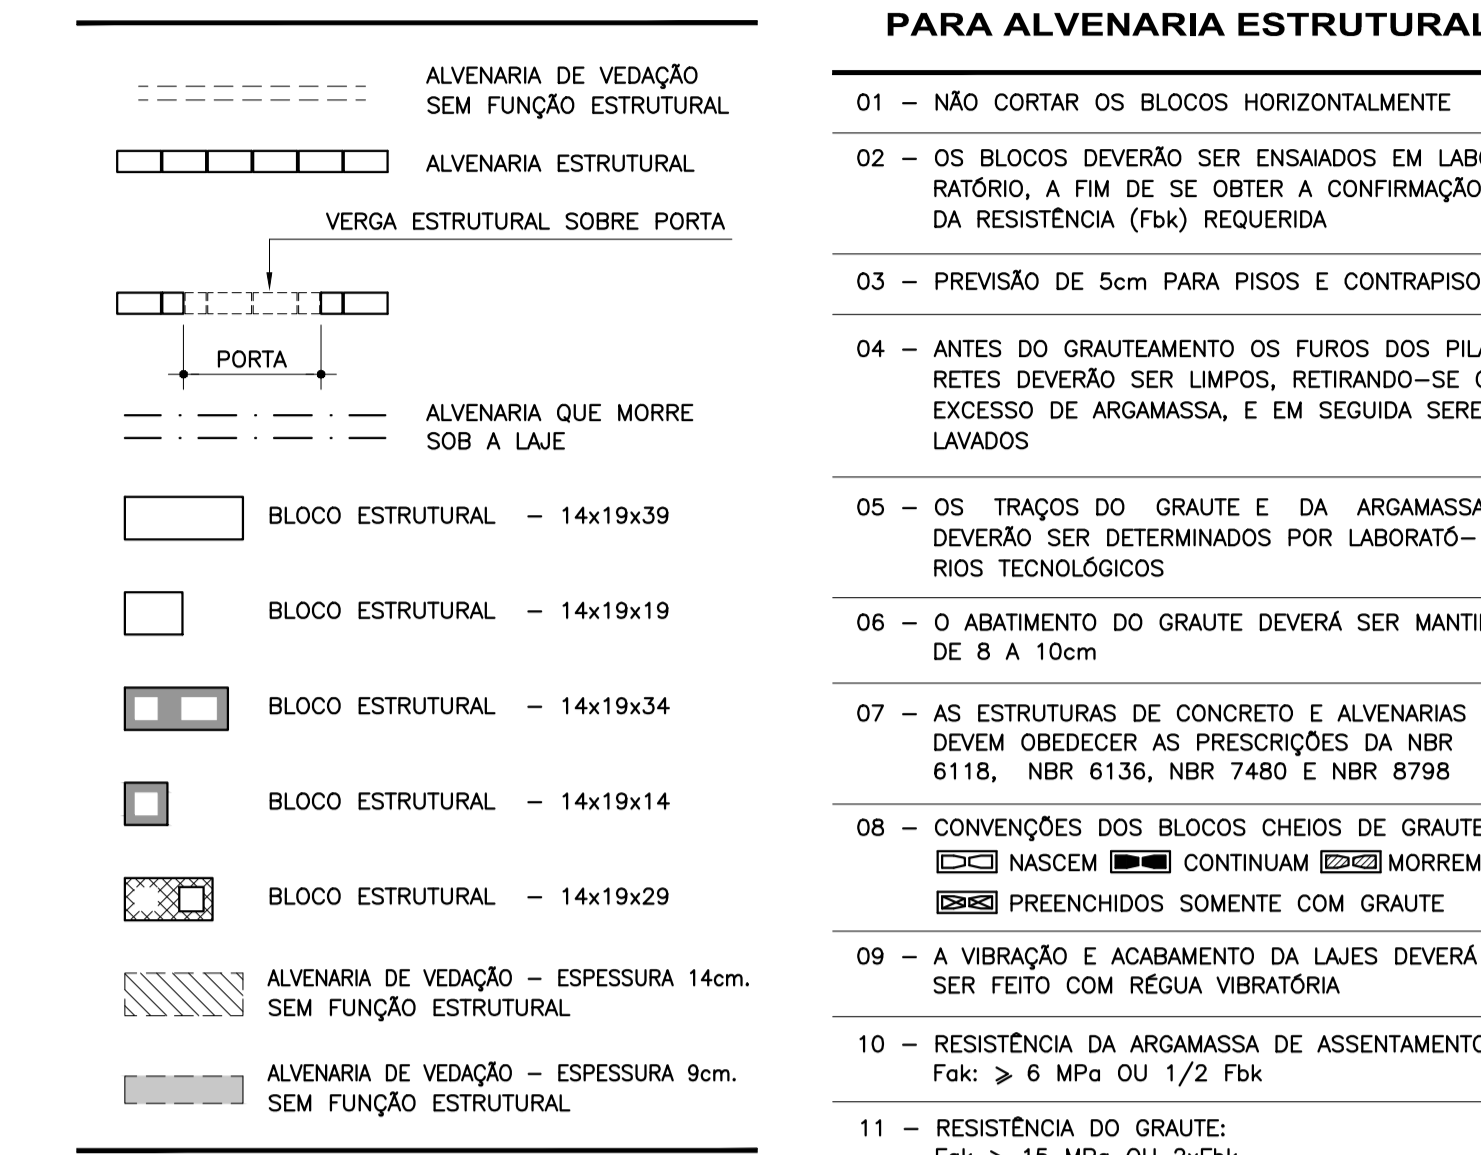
ALVENARIA DE VEDAÇÃO SEM FUNÇÃO ESTRUTURAL

ALVENARIA ESTRUTURAL

VERGA ESTRUTURAL SOBRE PORTA

PORTA

ALVENARIA QUE MORRE SOB A LAJE

BLOCO ESTRUTURAL – 14x19x39

BLOCO ESTRUTURAL – 14x19x19

BLOCO ESTRUTURAL – 14x19x34

BLOCO ESTRUTURAL – 14x19x14

BLOCO ESTRUTURAL – 14x19x29

ALVENARIA DE VEDAÇÃO – ESPESSURA 14cm. SEM FUNÇÃO ESTRUTURAL

ALVENARIA DE VEDAÇÃO – ESPESSURA 9cm. SEM FUNÇÃO ESTRUTURAL

PARA ALVENARIA ESTRUTURAL

01 – NÃO CORTAR OS BLOCOS HORIZONTALMENTE

02 – OS BLOCOS DEVERÃO SER ENSAIADOS EM LABO RATÓRIO, A FIM DE SE OBTER A CONFIRMAÇÃO DA RESISTÊNCIA (Fbk) REQUERIDA

03 – PREVISÃO DE 5cm PARA PISOS E CONTRAPISO

04 – ANTES DO GRAUTEAMENTO OS FUROS DOS PIL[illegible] RETES DEVERÃO SER LIMPOS, RETIRANDO–SE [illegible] EXCESSO DE ARGAMASSA, E EM SEGUIDA SERE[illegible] LAVADOS

05 – OS TRAÇOS DO GRAUTE E DA ARGAMASS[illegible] DEVERÃO SER DETERMINADOS POR LABORATÓRIOS TECNOLÓGICOS

06 – O ABATIMENTO DO GRAUTE DEVERÁ SER MANTI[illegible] DE 8 A 10cm

07 – AS ESTRUTURAS DE CONCRETO E ALVENARIAS DEVEM OBEDECER AS PRESCRIÇÕES DA NBR 6118, NBR 6136, NBR 7480 E NBR 8798

08 – CONVENÇÕES DOS BLOCOS CHEIOS DE GRAUTE NASCEM CONTINUAM MORREM PREENCHIDOS SOMENTE COM GRAUTE

09 – A VIBRAÇÃO E ACABAMENTO DA LAJES DEVERÁ SER FEITO COM RÉGUA VIBRATÓRIA

10 – RESISTÊNCIA DA ARGAMASSA DE ASSENTAMENT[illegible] Fak: $\geqslant$ 6 MPa OU 1/2 Fbk

11 – RESISTÊNCIA DO GRAUTE: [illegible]